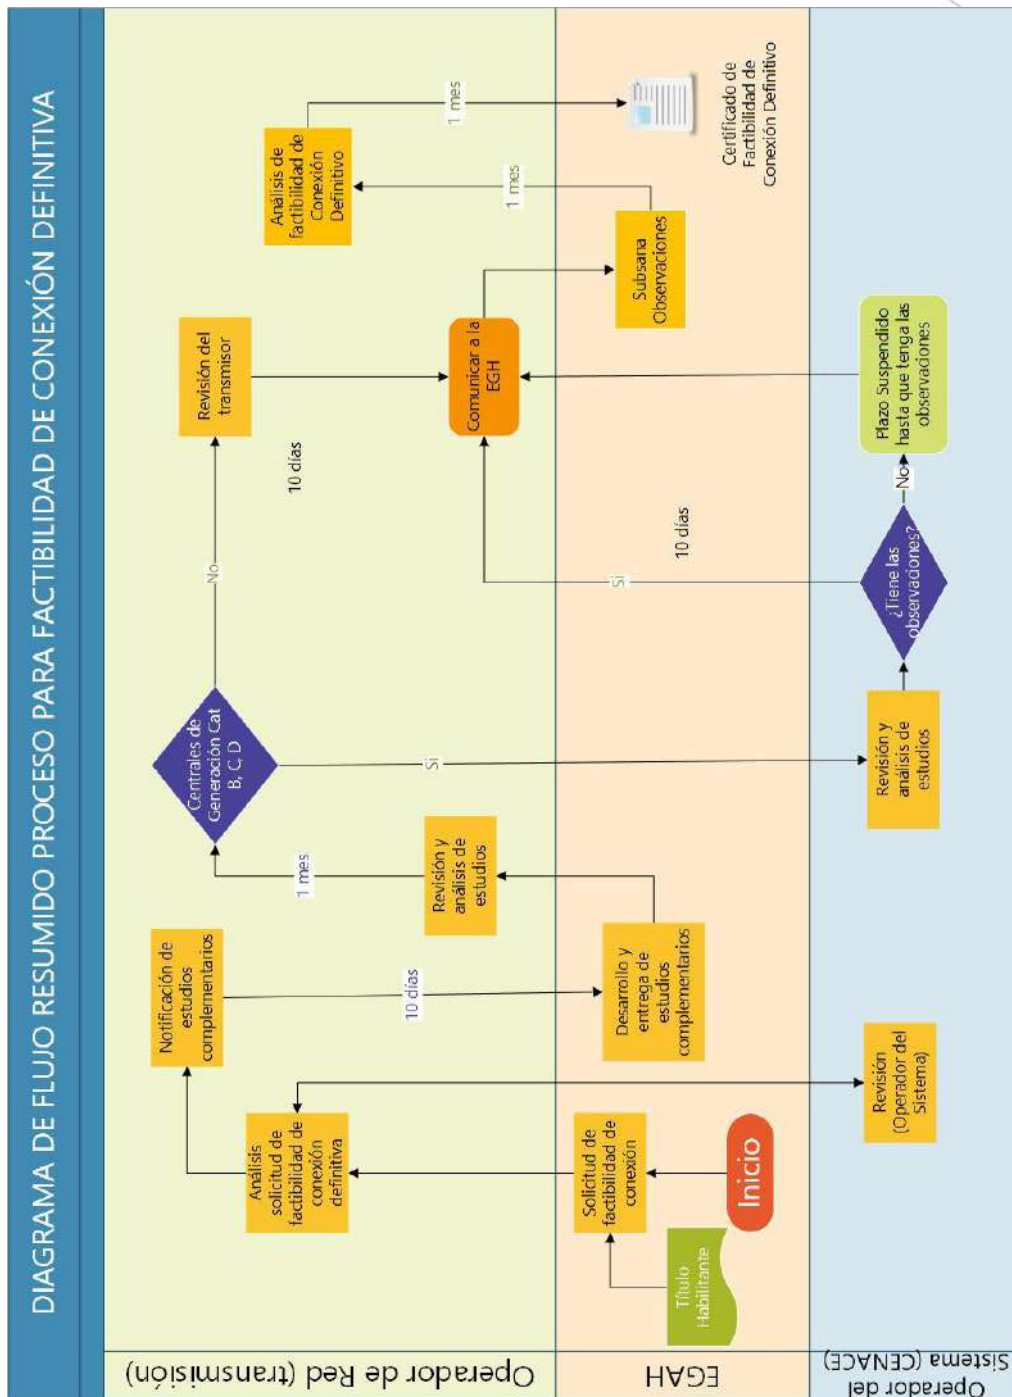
DIAGRAMA DE FLUJO RESUMIDO PROCESO PARA FACTIBILIDAD DE CONEXIÓN DEFINITIVA

Operador de Red (transmisión)

EGAH

Operador del Sistema (CENACE)

Inicio

Título Habilitante

Solicitud de factibilidad de conexión

Análisis solicitud de factibilidad de conexión definitiva

Revisión (Operador del Sistema)

Notificación de estudios complementarios

10 días

Desarrollo y entrega de estudios complementarios

Revisión y análisis de estudios

1 mes

Centrales de Generación Cat B, C, D

Sí

Revisión y análisis de estudios

No

Revisión del transmisor

10 días

¿Tiene las observaciones?

Sí

10 días

No

Plazo Suspendido hasta que tenga las observaciones

Comunicar a la EGH

Subsana Observaciones

1 mes

Análisis de factibilidad de Conexión Definitivo

1 mes

Certificado de Factibilidad de Conexión Definitivo